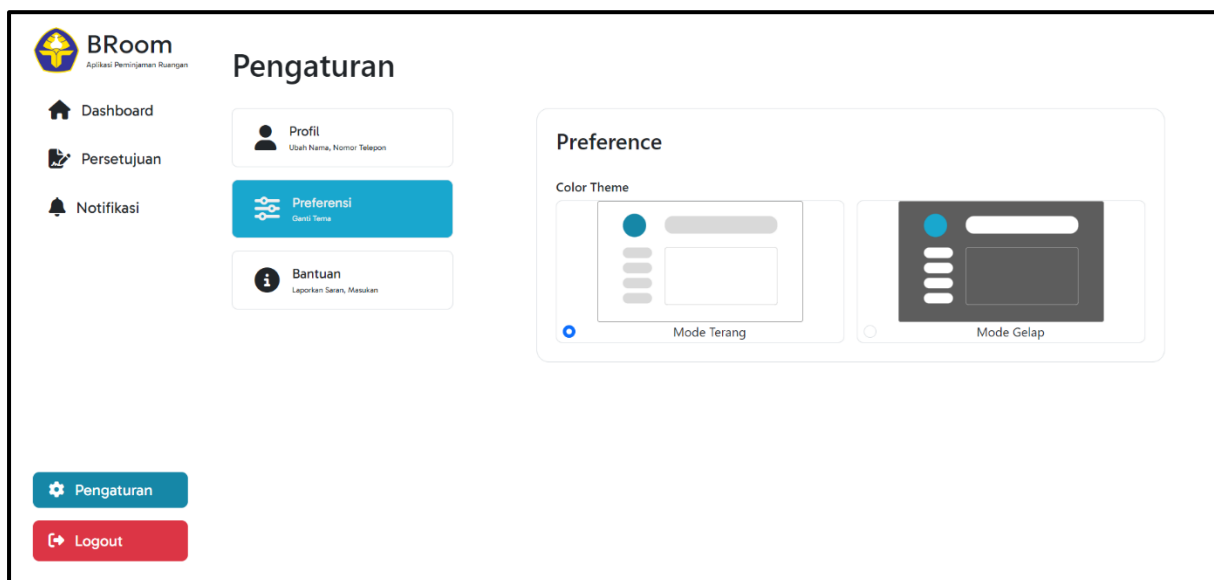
BRoom
Aplikasi Peminjaman Ruangan

Dashboard

Persetujuan

Notifikasi

Pengaturan

Logout

Pengaturan

Profil
Ubah Nama, Nomor Telepon

Preferensi
Ganti Tema

Bantuan
Laporkan Saran, Masukan

Preference

Color Theme

Mode Terang

Mode Gelap